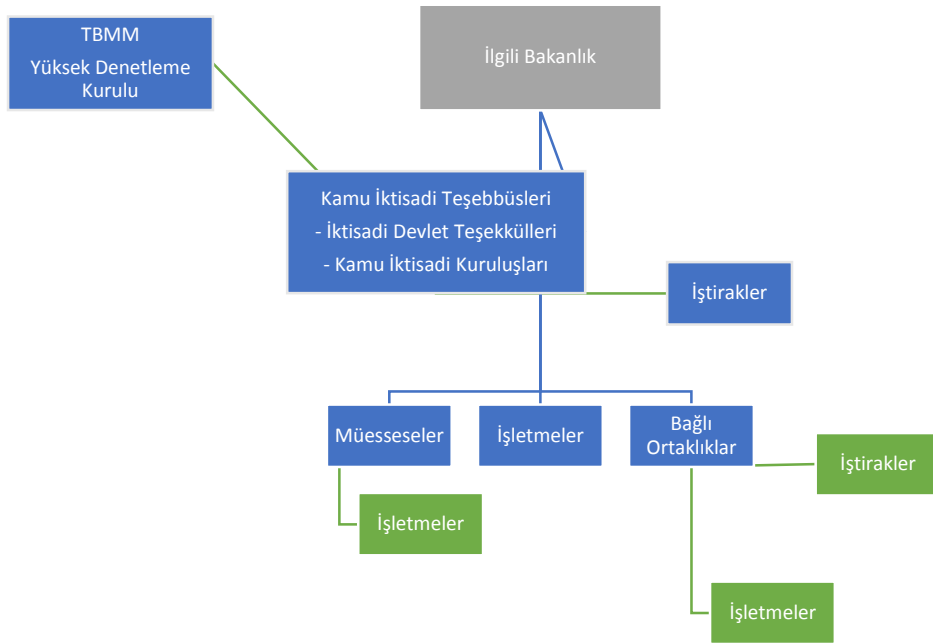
TBMM
Yüksek Denetleme Kurulu

İlgili Bakanlık

Kamu İktisadi Teşebbüsleri
- İktisadi Devlet Teşekkülleri
- Kamu İktisadi Kuruluşları

İştirakler

Müesseseler

İşletmeler

Bağlı Ortaklıklar

İştirakler

İşletmeler

İşletmeler